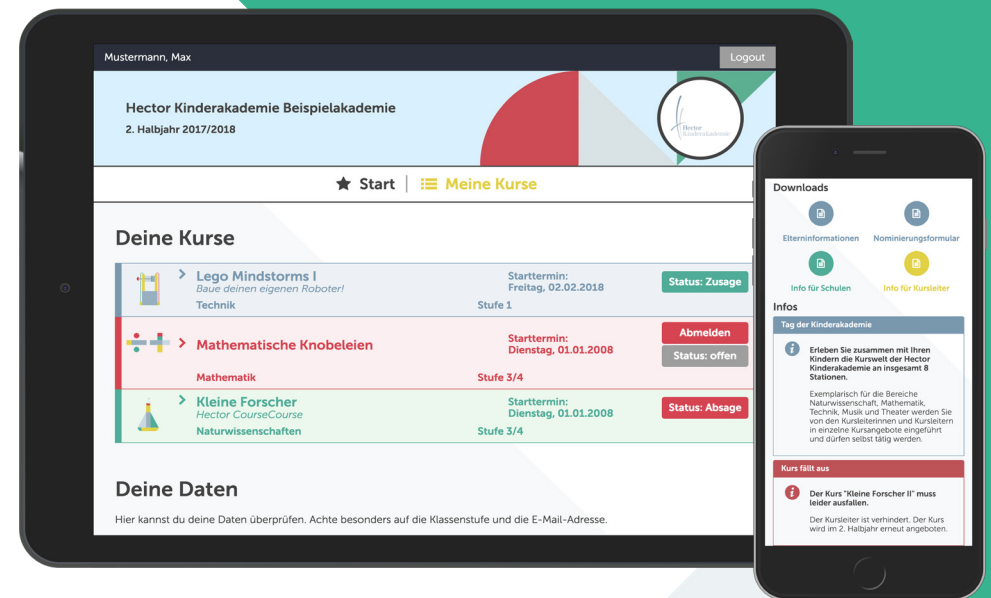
Mustermann, Max

Logout

Hector Kinderakademie Beispielakademie
2. Halbjahr 2017/2018

Hector Kinderakademie

Start | Meine Kurse

Deine Kurse

| | Kurs | Termin | Status |
|---|---|---|---|
| > | Lego Mindstorms I<br>Baue deinen eigenen Roboter!<br>Technik | Starttermin:<br>Freitag, 02.02.2018<br>Stufe 1 | Status: Zusage |
| > | Mathematische Knobeleien<br>Mathematik | Starttermin:<br>Dienstag, 01.01.2008<br>Stufe 3/4 | Abmelden<br>Status: offen |
| > | Kleine Forscher<br>Hector CourseCourse<br>Naturwissenschaften | Starttermin:<br>Dienstag, 01.01.2008<br>Stufe 3/4 | Status: Absage |

Deine Daten

Hier kannst du deine Daten überprüfen. Achte besonders auf die Klassenstufe und die E-Mail-Adresse.

Downloads

Elterninformationen
Nominierungsformular
Info für Schulen
Info für Kursleiter

Infos

Tag der Kinderakademie

Erleben Sie zusammen mit Ihren Kindern die Kurswelt der Hector Kinderakademie an insgesamt 8 Stationen.

Exemplarisch für die Bereiche Naturwissenschaft, Mathematik, Technik, Musik und Theater werden Sie von den Kursleiterinnen und Kursleitern in einzelne Kursangebote eingeführt und dürfen selbst tätig werden.

Kurs fällt aus

Der Kurs "Kleine Forscher II" muss leider ausfallen.

Der Kursleiter ist verhindert. Der Kurs wird im 2. Halbjahr erneut angeboten.